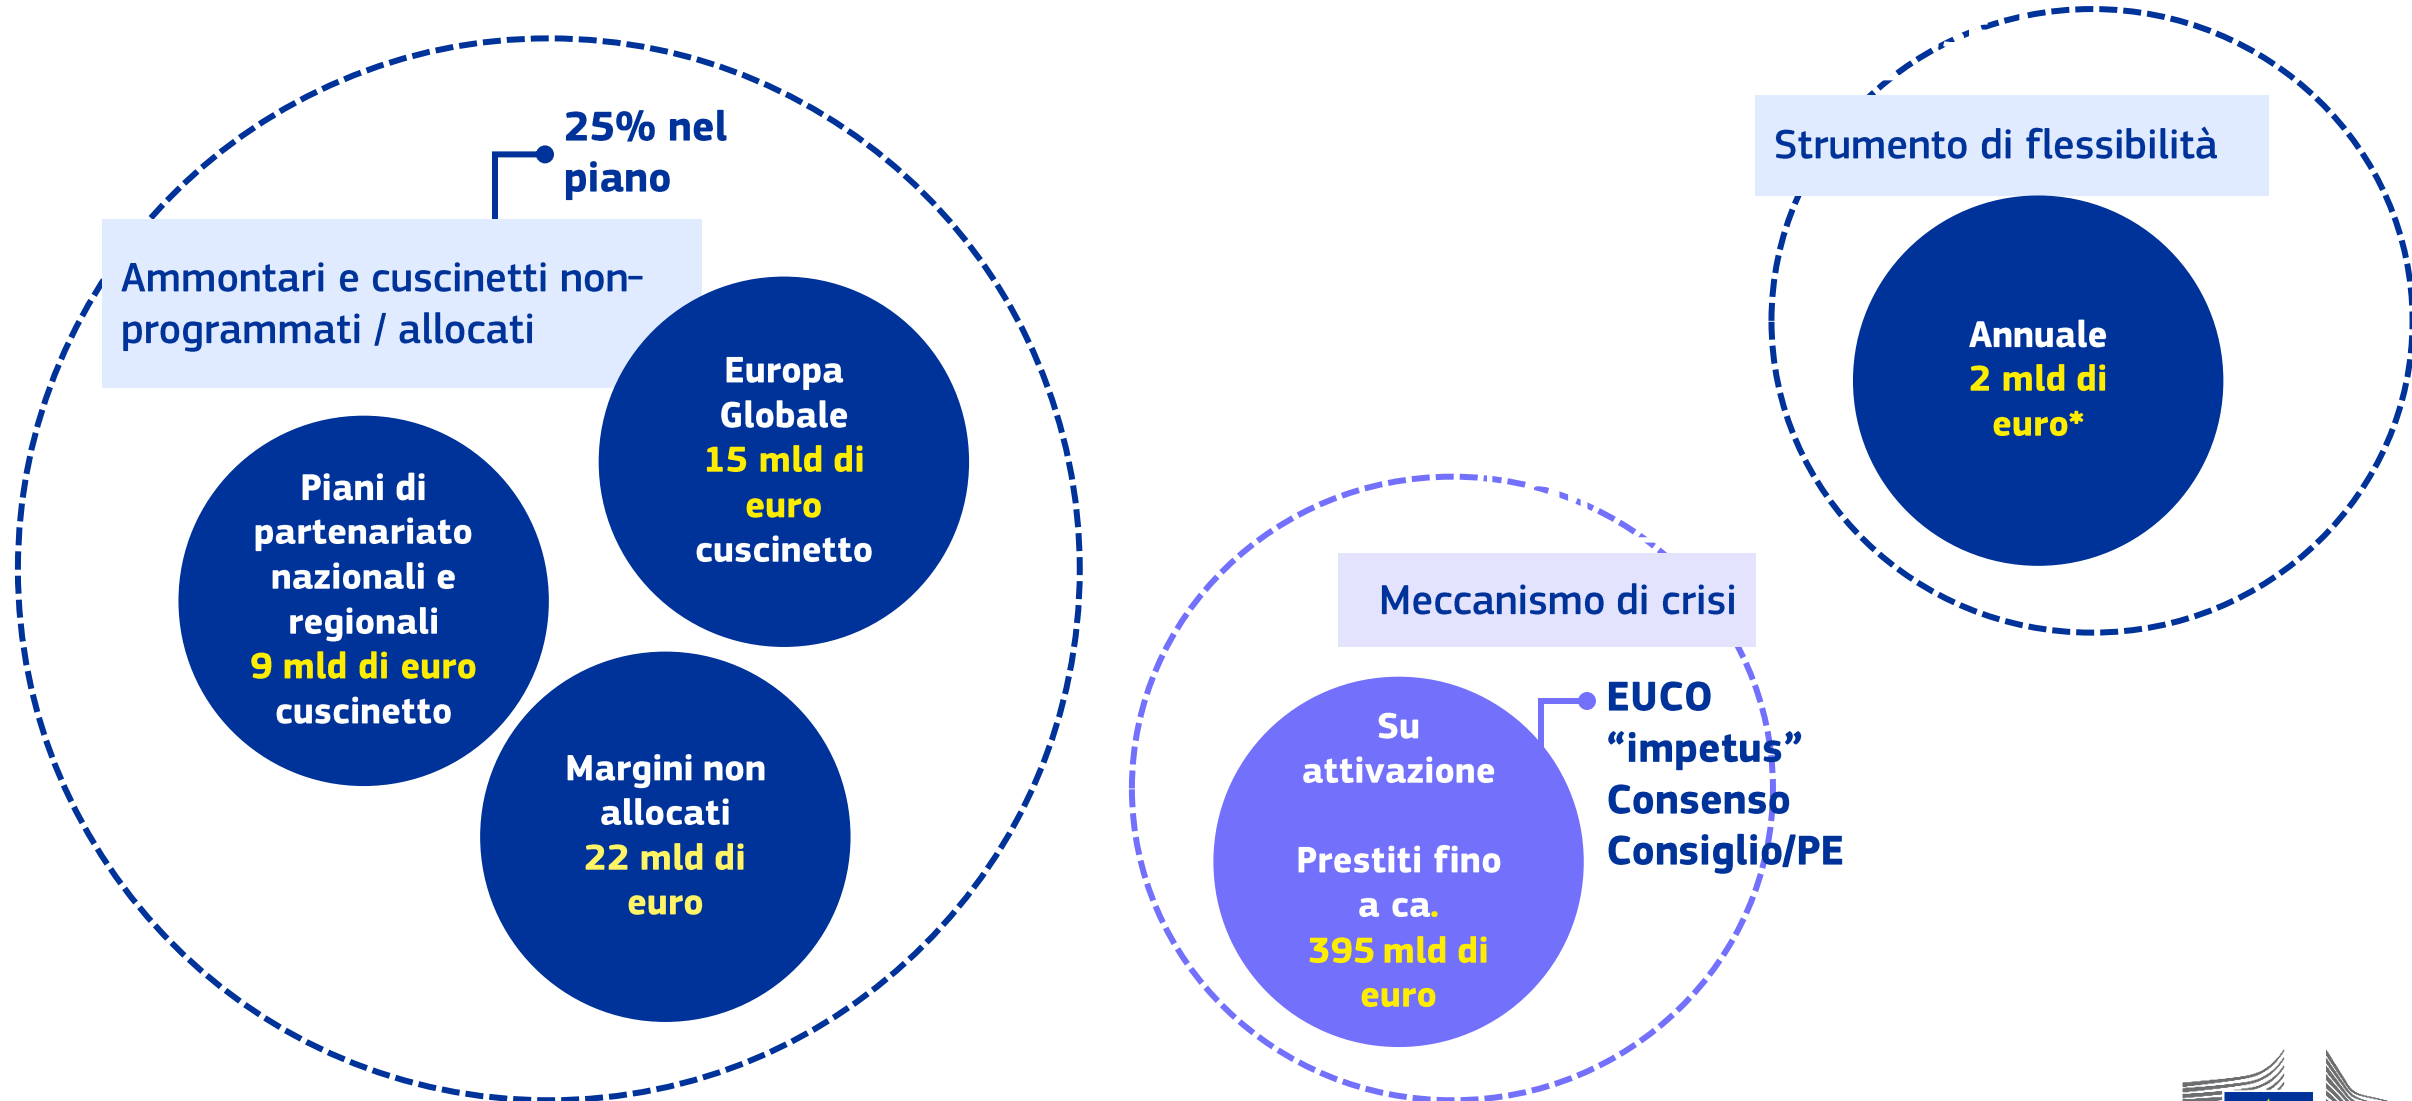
25% nel piano

Ammontari e cuscinetti non-programmati / allocati

Europa Globale
15 mld di euro
cuscinetto

Piani di partenariato nazionali e regionali
9 mld di euro
cuscinetto

Margini non allocati
22 mld di euro

Strumento di flessibilità

Annuale
2 mld di euro*

Meccanismo di crisi

Su attivazione

Prestiti fino a ca.
395 mld di euro

EUCO "impetus"
Consenso Consiglio/PE